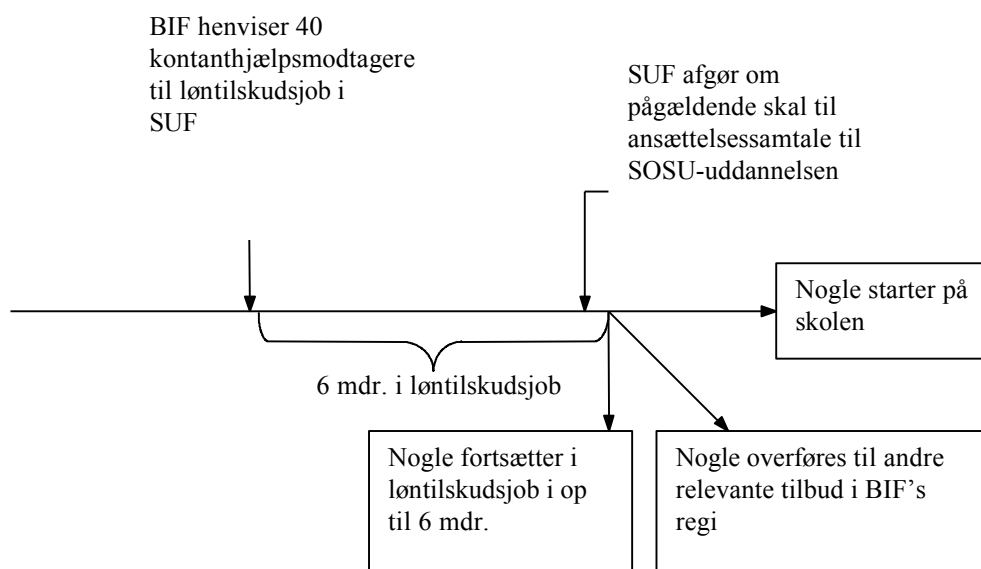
BIF henviser 40 kontanthjælpsmodtagere til løntilskudsjob i SUF

SUF afgør om pågældende skal til ansættelsessamtale til SOSU-uddannelsen

Nogle starter på skolen

6 mdr. i løntilskudsjob

Nogle fortsætter i løntilskudsjob i op til 6 mdr.

Nogle overføres til andre relevante tilbud i BIF's regi